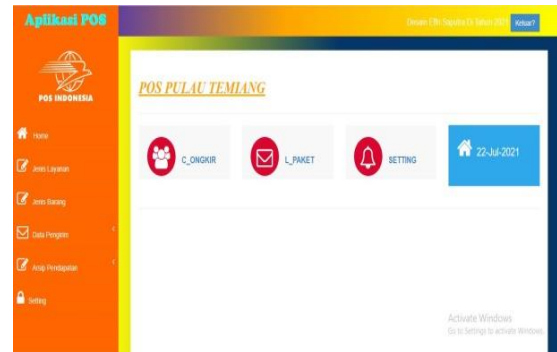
Aplikasi POS

Dimate Elfin Saputra Et Tahun 2021 Keluar?

POS INDONESIA

Home

Jenis Layanan

Jenis Barang

Data Pengirim

Arsip Pendapatan

Setting

POS PULAU TEMIANG

C_ONGKIR

L_PAKET

SETTING

22-Jul-2021

Activate Windows
Go to Settings to activate Windows.